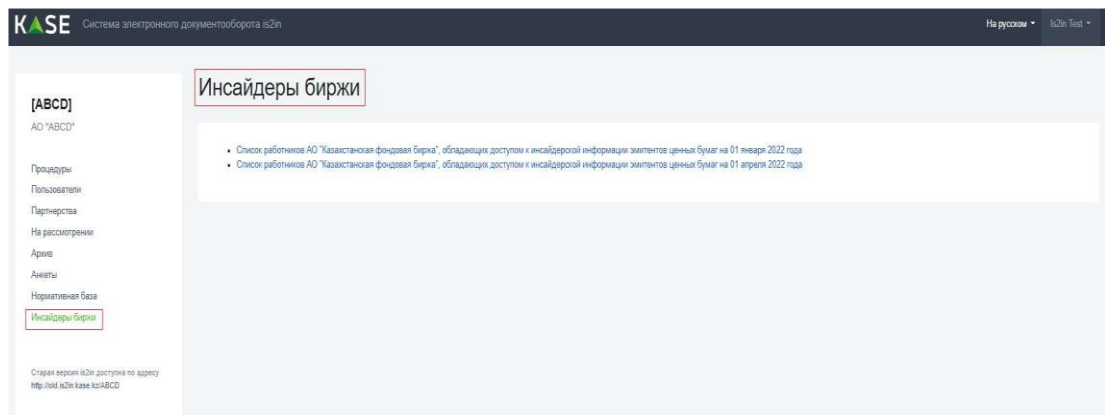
KASE Система электронного документооборота is2in

На русском ▾ Is2in Test ▾

[ABCD]

АО "ABCD"

Процедуры
Пользователи
Партнерства
На рассмотрении
Архив
Анкеты
Нормативная база
Инсайдеры биржи

Старая версия is2in доступна по адресу http://old.is2in.kase.kz/ABCD

Инсайдеры биржи

• Список работников АО "Казахстанская фондовая бирка", обладающих доступом к инсайдерской информации эмитентов ценных бумаг на 01 января 2022 года
• Список работников АО "Казахстанская фондовая бирка", обладающих доступом к инсайдерской информации эмитентов ценных бумаг на 01 апреля 2022 года